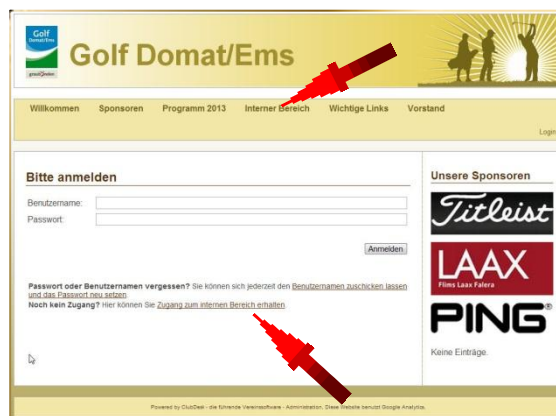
Golf Domat/Ems

graubünden

Golf Domat/Ems

Willkommen Sponsoren Programm 2013 Interner Bereich Wichtige Links Vorstand

Login

Bitte anmelden

Benutzername:

Passwort:

Anmelden

Passwort oder Benutzernamen vergessen? Sie können sich jederzeit den Benutzernamen zuschicken lassen und das Passwort neu setzen.

Noch kein Zugang? Hier können Sie Zugang zum internen Bereich erhalten.

Unsere Sponsoren

Titleist

LAAX

Flims Laax Falera

PING

Keine Einträge.

Powered by ClubDesk - die führende Vereinssoftware - Administration. Diese Website benutzt Google Analytics.